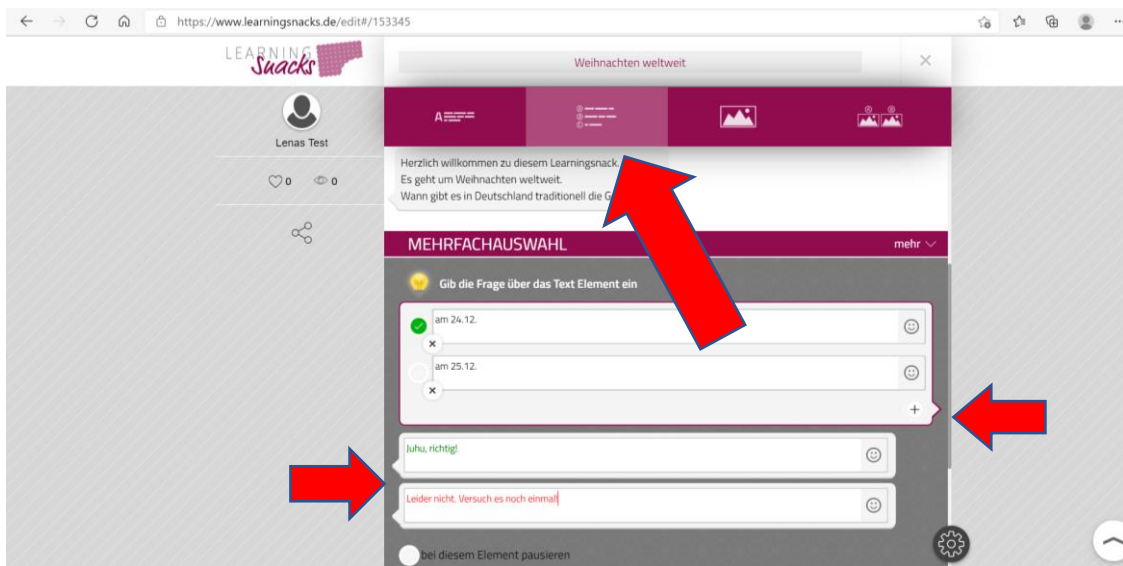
https://www.learningsnacks.de/edit#/153345

LEARNING Snacks

Weihnachten weltweit

Lenas Test

0 0

Herzlich willkommen zu diesem Learningsnack.
Es geht um Weihnachten weltweit.
Wann gibt es in Deutschland traditionell die G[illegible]

MEHRFACHAUSWAHL

mehr

Gib die Frage über das Text Element ein

am 24.12.

am 25.12.

Juhu, richtig!

Leider nicht. Versuch es noch einmal!

bei diesem Element pausieren